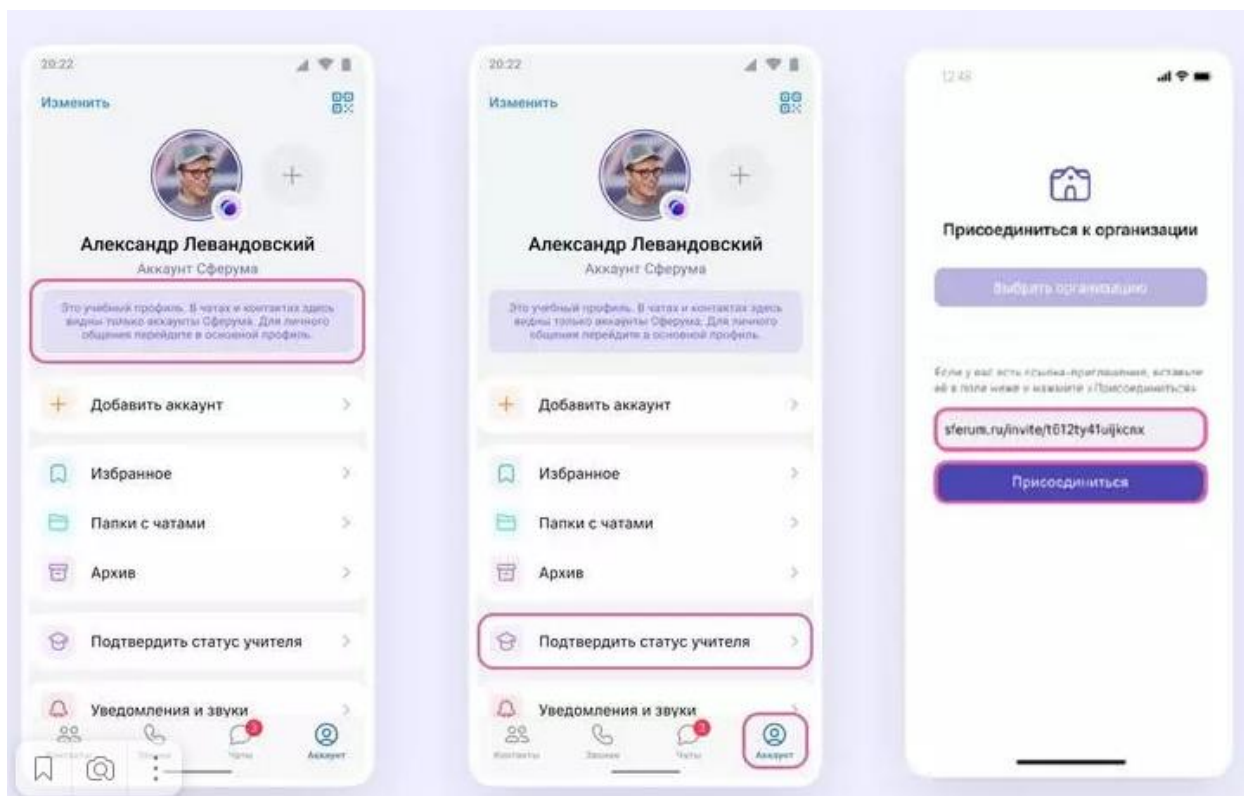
20:22

Изменить

Александр Левандовский

Аккаунт Сферума

Это учебный профиль. В чатах и контактах здесь видны только аккаунты Сферума. Для личного общения перейдите в основной профиль.

Добавить аккаунт

Избранное

Папки с чатами

Архив

Подтвердить статус учителя

Уведомления и звуки

Контакты Звонки Чаты Аккаунт

20:22

Изменить

Александр Левандовский

Аккаунт Сферума

Это учебный профиль. В чатах и контактах здесь видны только аккаунты Сферума. Для личного общения перейдите в основной профиль.

Добавить аккаунт

Избранное

Папки с чатами

Архив

Подтвердить статус учителя

Уведомления и звуки

Контакты Звонки Чаты Аккаунт

12:48

Присоединиться к организации

Выбрать организацию

Если у вас есть ссылка-приглашение, вставьте её в поле ниже и нажмите «Присоединиться»

sferum.ru/invite/t612ty41uijkcnx

Присоединиться